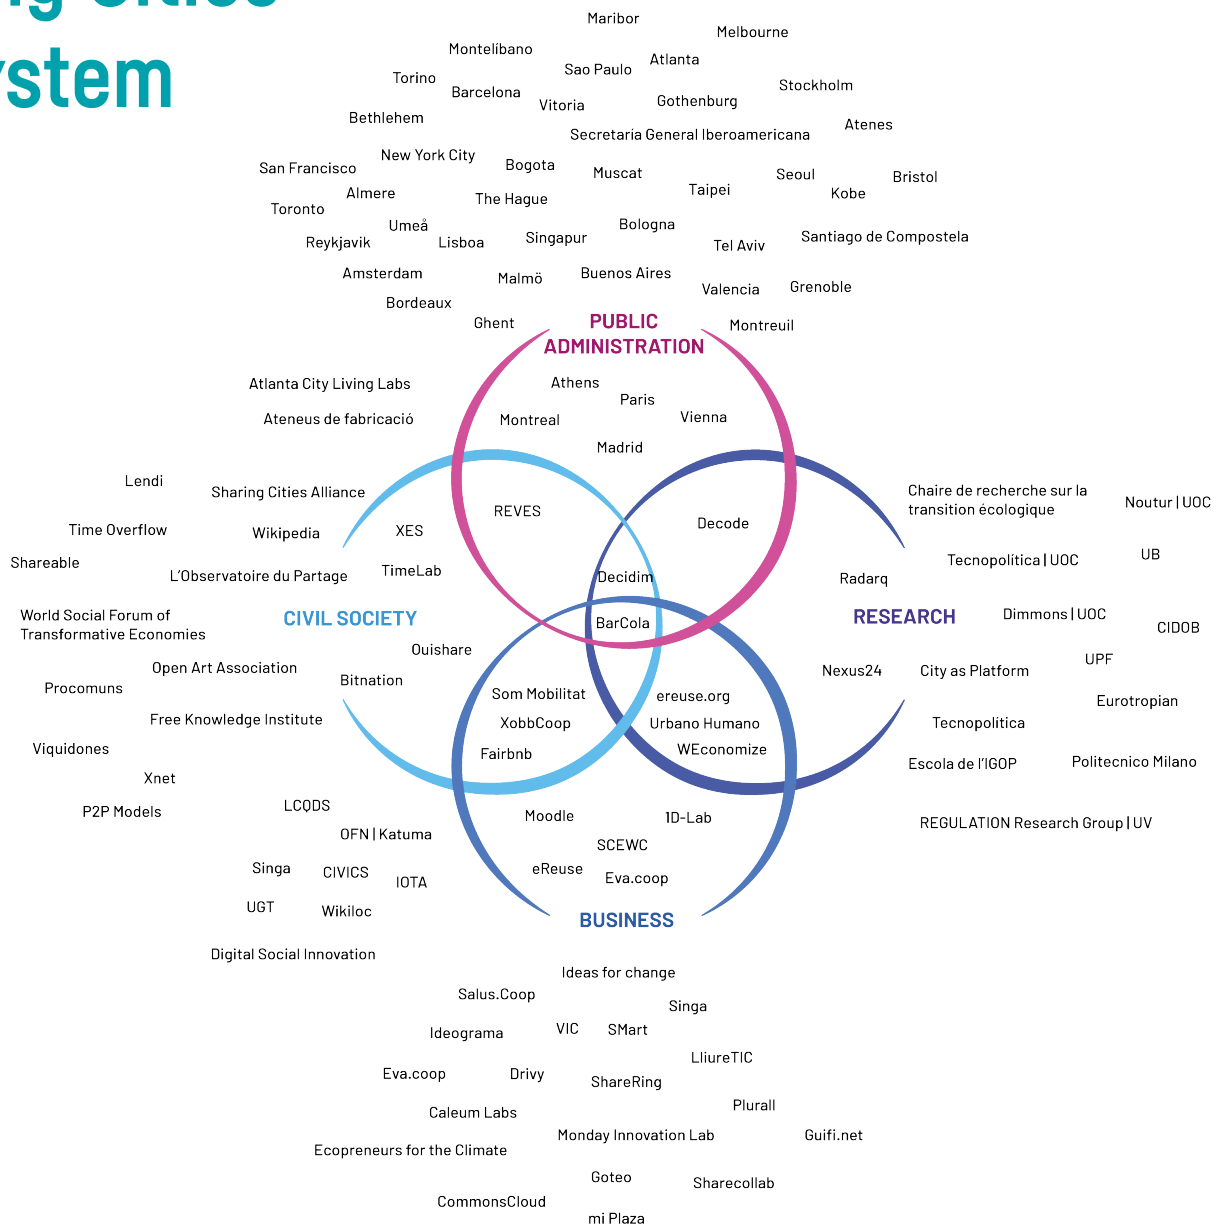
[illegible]
ystem

Maribor
Melbourne
Montelíbano
Atlanta
Sao Paulo
Torino
Barcelona
Stockholm
Vitoria
Gothenburg
Bethlehem
Secretaria General Iberoamericana
Atenes
New York City
San Francisco
Bogota
Muscat
Seoul
Bristol
Almere
Taipei
Kobe
The Hague
Toronto
Umeå
Bologna
Santiago de Compostela
Reykjavik
Lisboa
Singapur
Tel Aviv
Amsterdam
Malmö
Buenos Aires
Grenoble
Valencia
Bordeaux
Ghent
Montreuil

PUBLIC ADMINISTRATION
Athens
Paris
Vienna
Montreal
Madrid

Atlanta City Living Labs
Ateneus de fabricació
Lendi
Sharing Cities Alliance
Time Overflow
Wikipedia
XES
Shareable
L'Observatoire du Partage
TimeLab
World Social Forum of Transformative Economies
Open Art Association
Procomuns
Free Knowledge Institute
Viquidones
Xnet
P2P Models

CIVIL SOCIETY
Ouishare
Bitnation

REVES
Decode
Decidim
BarCola
Som Mobilitat
XobbCoop
Fairbnb
ereuse.org
Urbano Humano
WEconomize

Chaire de recherche sur la transition écologique
Noutur | UOC
UB
Tecnopolítica | UOC
Radarq
RESEARCH
Dimmons | UOC
CIDOB
UPF
Nexus24
City as Platform
Eurotropian
Tecnopolitica
Escola de l'IGOP
Politecnico Milano
REGULATION Research Group | UV

LCQDS
OFN | Katuma
Singa
CIVICS
IOTA
UGT
Wikiloc
Digital Social Innovation

Moodle
1D-Lab
SCEWC
eReuse
Eva.coop
BUSINESS

Ideas for change
Salus.Coop
Singa
Ideograma
VIC
SMart
LliureTIC
Eva.coop
Drivy
ShareRing
Plurall
Caleum Labs
Monday Innovation Lab
Guifi.net
Ecopreneurs for the Climate
Goteo
Sharecollab
CommonsCloud
mi Plaza